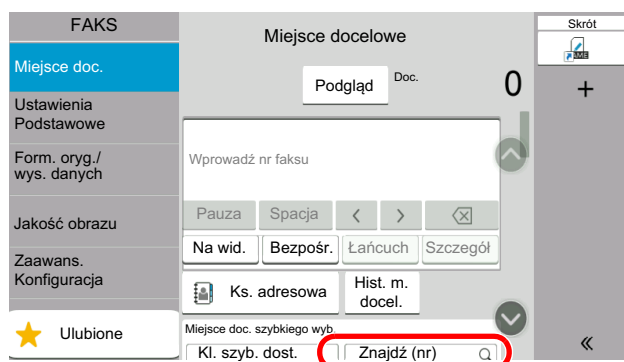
FAKS

Miejsce doc.

Ustawienia Podstawowe

Form. oryg./ wys. danych

Jakość obrazu

Zaawans. Konfiguracja

Ulubione

Miejsce docelowe

Podgląd

Doc.

0

Wprowadź nr faksu

Pauza

Spacja

<

>

Na wid.

Bezpośr.

Łańcuch

Szczegół

Ks. adresowa

Hist. m. docel.

Miejsce doc. szybkiego wyb

Kl. szyb. dost.

Znajdź (nr)

Skrót

+

«